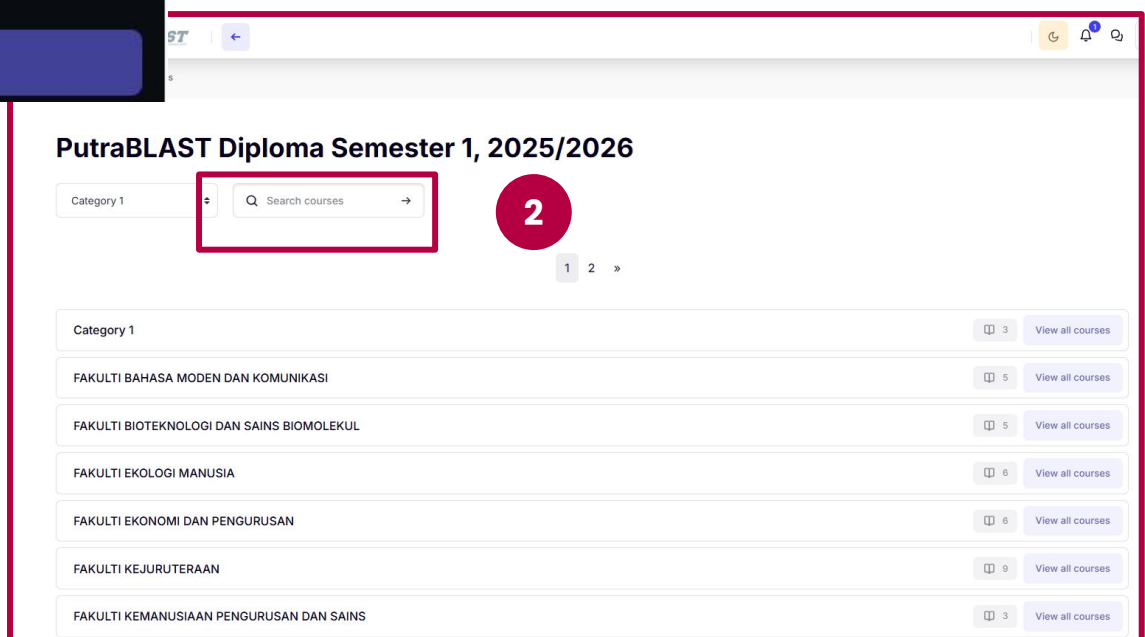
ST

1

s

PutraBLAST Diploma Semester 1, 2025/2026

Category 1

Search courses

2

1 2 »

Category 1 3 View all courses

FAKULTI BAHASA MODEN DAN KOMUNIKASI 5 View all courses

FAKULTI BIOTEKNOLOGI DAN SAINS BIOMOLEKUL 5 View all courses

FAKULTI EKOLOGI MANUSIA 6 View all courses

FAKULTI EKONOMI DAN PENGURUSAN 6 View all courses

FAKULTI KEJURUTERAAN 9 View all courses

FAKULTI KEMANUSIAAN PENGURUSAN DAN SAINS 3 View all courses